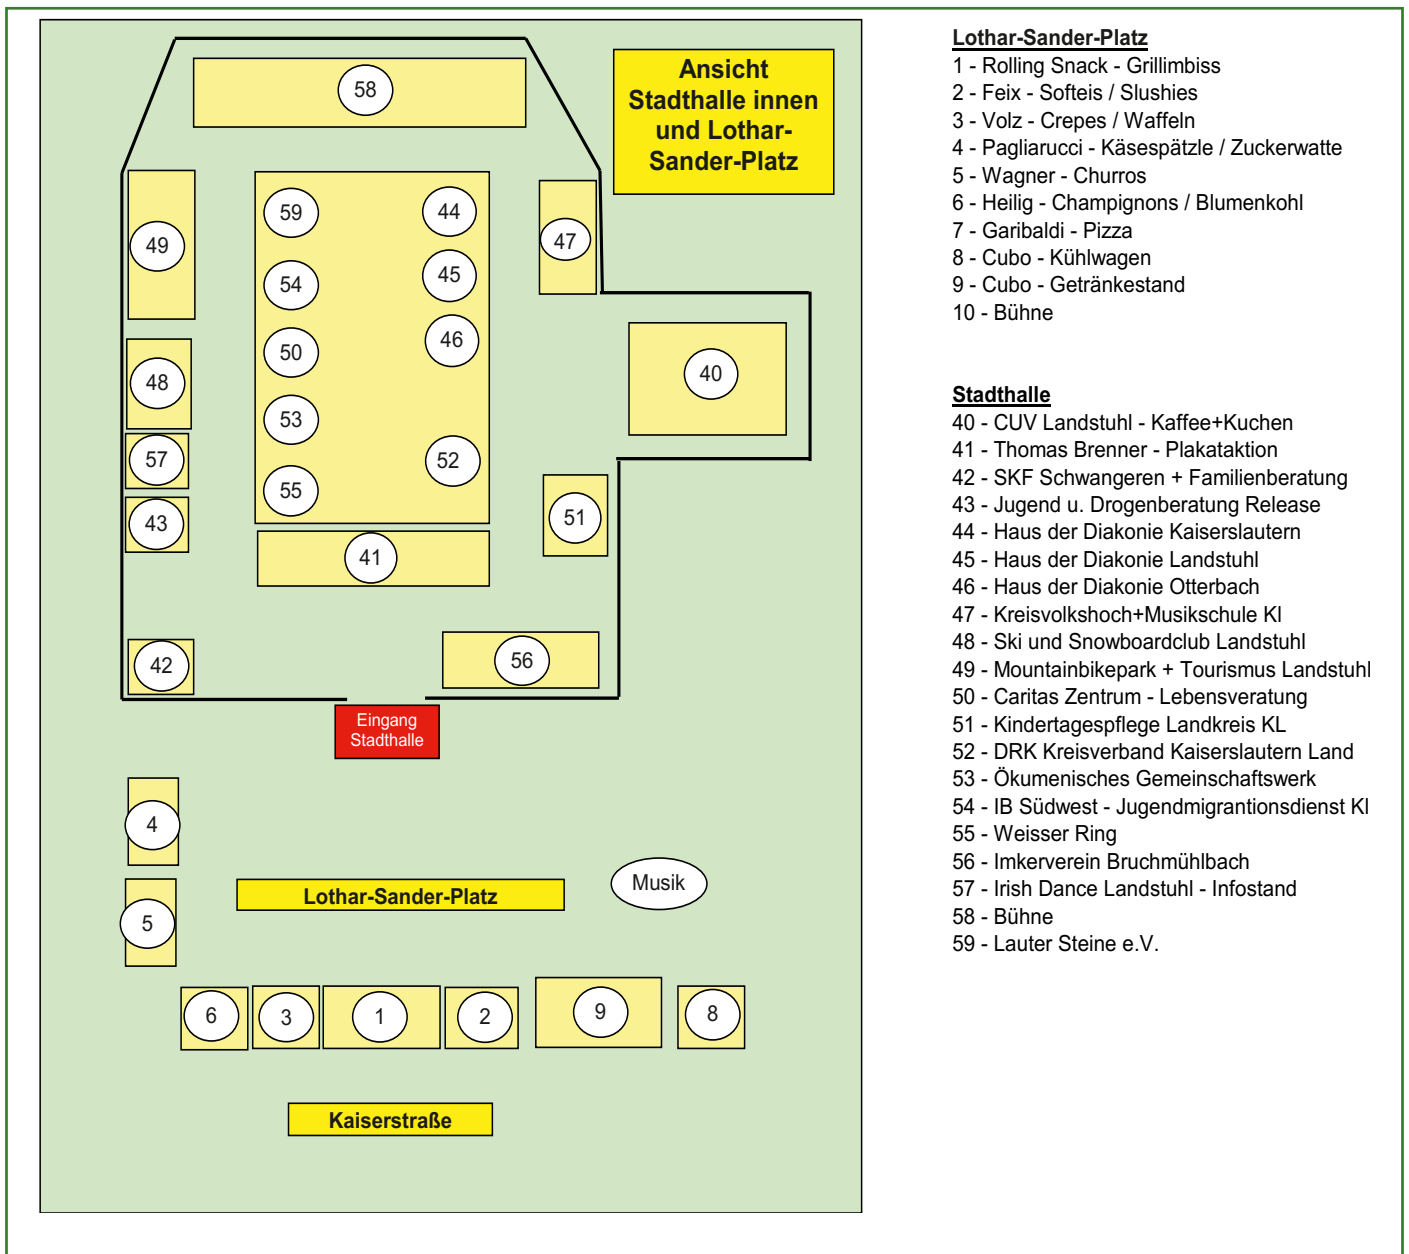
Ansicht Stadthalle innen und Lothar-Sander-Platz

58

59
54
50
53
55

44
45
46
52

49
48
57
43
42

47
40
51
41
56

Eingang Stadthalle

4
5
Lothar-Sander-Platz
Musik

6
3
1
2
9
8

Kaiserstraße

Lothar-Sander-Platz
1 - Rolling Snack - Grillimbiss
2 - Feix - Softeis / Slushies
3 - Volz - Crepes / Waffeln
4 - Pagliarucci - Käsespätzle / Zuckerwatte
5 - Wagner - Churros
6 - Heilig - Champignons / Blumenkohl
7 - Garibaldi - Pizza
8 - Cubo - Kühlwagen
9 - Cubo - Getränkestand
10 - Bühne

Stadthalle
40 - CUV Landstuhl - Kaffee+Kuchen
41 - Thomas Brenner - Plakataktion
42 - SKF Schwangeren + Familienberatung
43 - Jugend u. Drogenberatung Release
44 - Haus der Diakonie Kaiserslautern
45 - Haus der Diakonie Landstuhl
46 - Haus der Diakonie Otterbach
47 - Kreisvolkshoch+Musikschule Kl
48 - Ski und Snowboardclub Landstuhl
49 - Mountainbikepark + Tourismus Landstuhl
50 - Caritas Zentrum - Lebensveratung
51 - Kindertagespflege Landkreis KL
52 - DRK Kreisverband Kaiserslautern Land
53 - Ökumenisches Gemeinschaftswerk
54 - IB Südwest - Jugendmigrantionsdienst Kl
55 - Weisser Ring
56 - Imkerverein Bruchmühlbach
57 - Irish Dance Landstuhl - Infostand
58 - Bühne
59 - Lauter Steine e.V.